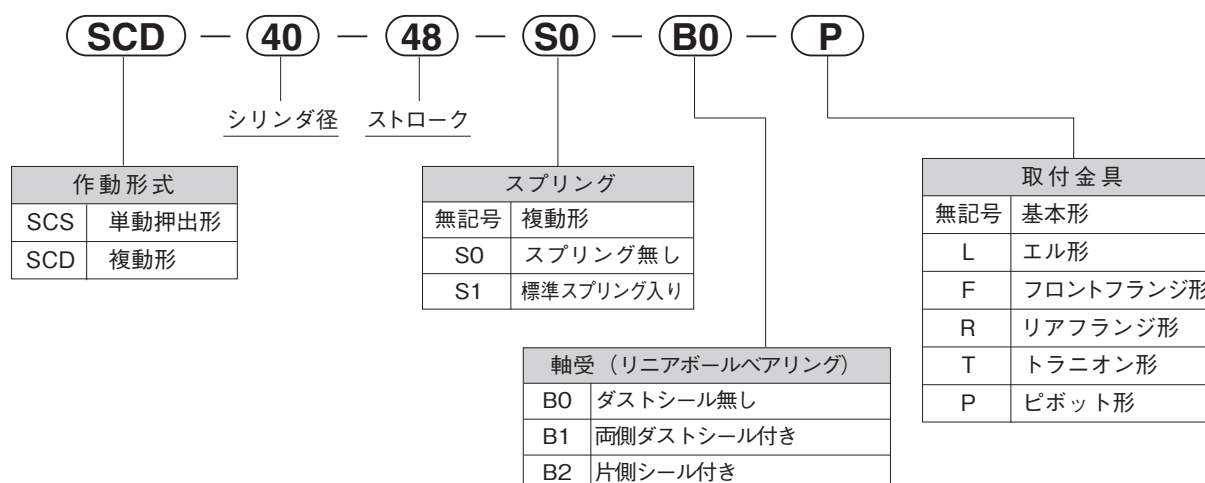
SCD — 40 — 48 — S0 — B0 — P

シリンダ径　ストローク

| 作動形式 | |
|---|---|
| SCS | 単動押出形 |
| SCD | 複動形 |

| スプリング | |
|---|---|
| 無記号 | 複動形 |
| S0 | スプリング無し |
| S1 | 標準スプリング入り |

| 軸受（リニアボールベアリング） | |
|---|---|
| B0 | ダストシール無し |
| B1 | 両側ダストシール付き |
| B2 | 片側シール付き |

| 取付金具 | |
|---|---|
| 無記号 | 基本形 |
| L | エル形 |
| F | フロントフランジ形 |
| R | リアフランジ形 |
| T | トラニオン形 |
| P | ピボット形 |